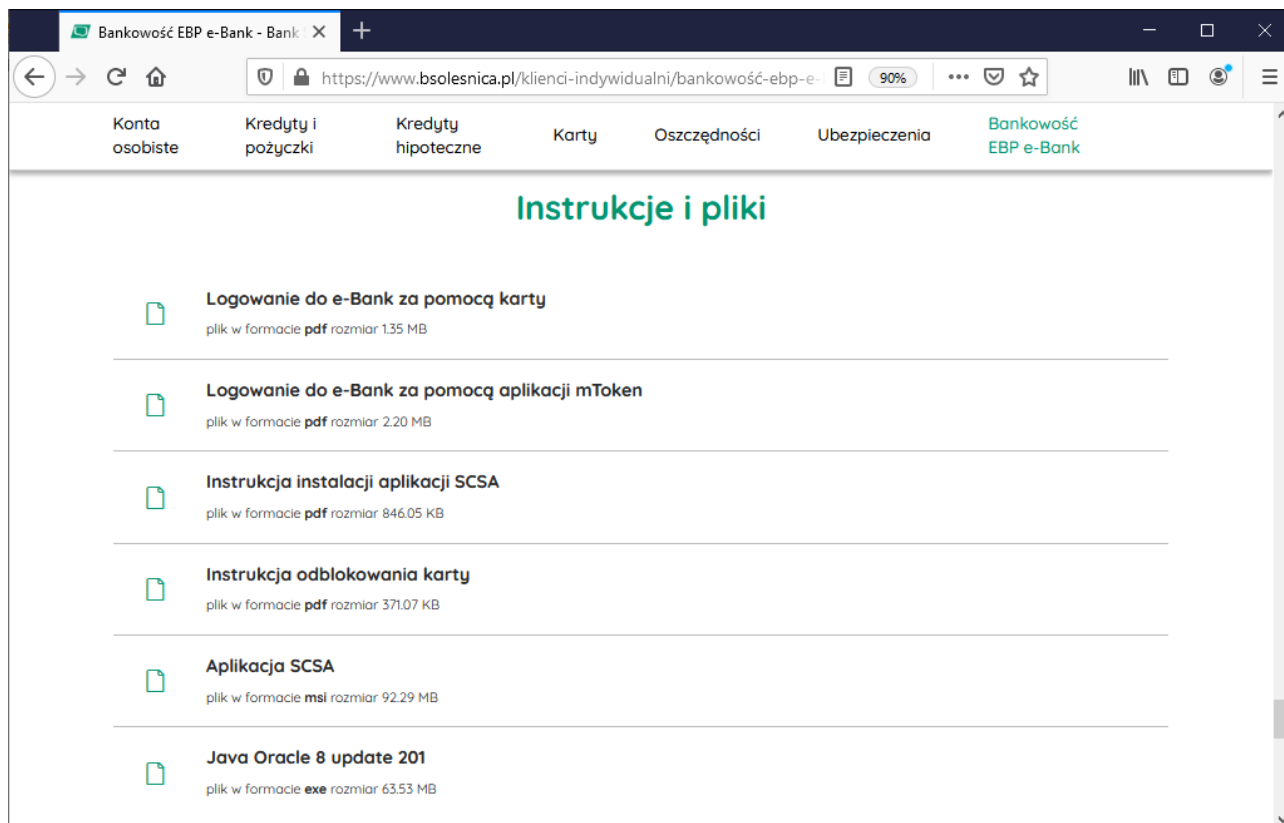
Bankowość EBP e-Bank - Bank

https://www.bsolesnica.pl/klienci-indywidualni/bankowość-ebp-e-

90%

Konta osobiste

Kredyty i pożyczki

Kredyty hipoteczne

Karty

Oszczędności

Ubezpieczenia

Bankowość EBP e-Bank

Instrukcje i pliki

Logowanie do e-Bank za pomocą karty

plik w formacie **pdf** rozmiar 1.35 MB

Logowanie do e-Bank za pomocą aplikacji mToken

plik w formacie **pdf** rozmiar 2.20 MB

Instrukcja instalacji aplikacji SCSA

plik w formacie **pdf** rozmiar 846.05 KB

Instrukcja odblokowania karty

plik w formacie **pdf** rozmiar 371.07 KB

Aplikacja SCSA

plik w formacie **msi** rozmiar 92.29 MB

Java Oracle 8 update 201

plik w formacie **exe** rozmiar 63.53 MB